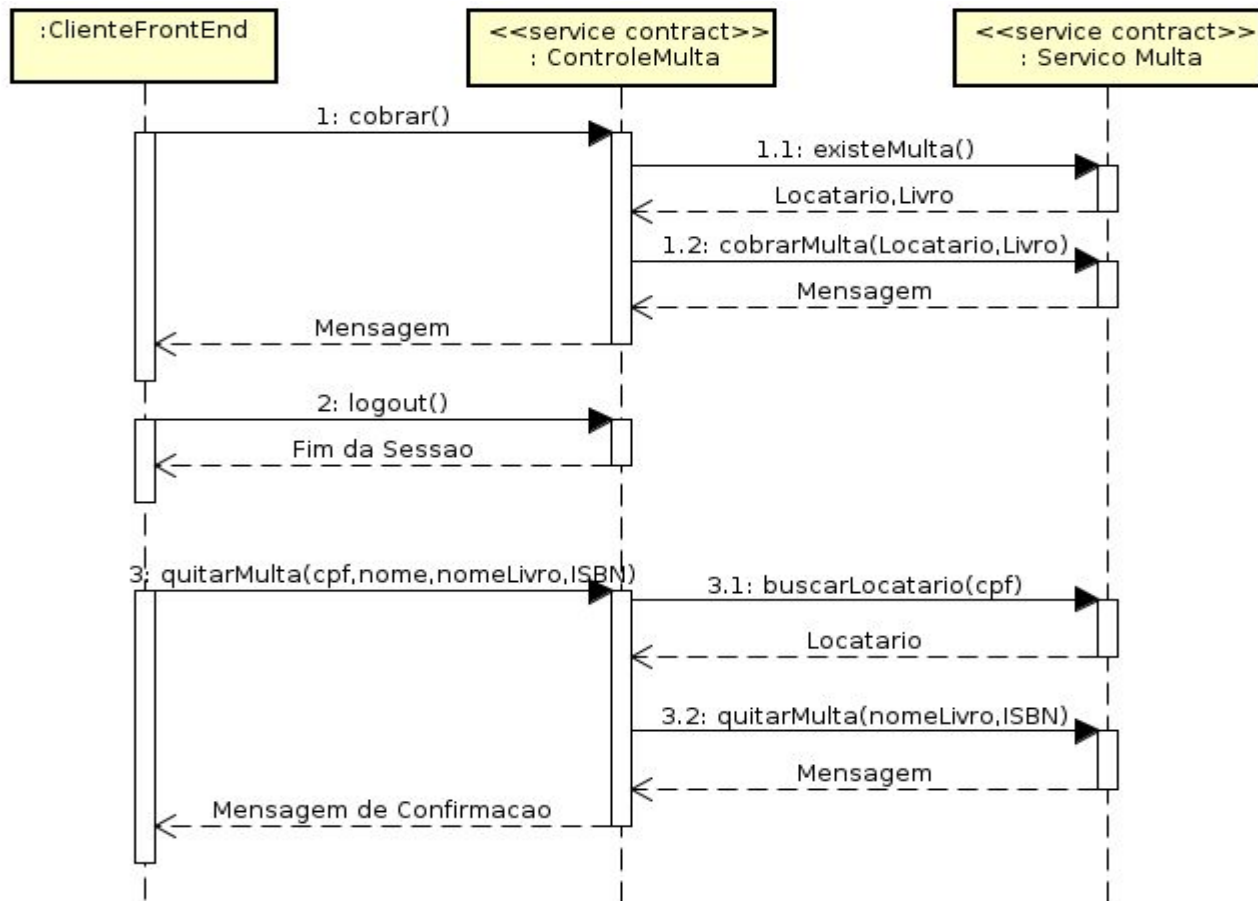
:ClienteFrontEnd

<<service contract>>
: ControleMulta

<<service contract>>
: Servico Multa

1: cobrar()

1.1: existeMulta()

Locatario,Livro

1.2: cobrarMulta(Locatario,Livro)

Mensagem

Mensagem

2: logout()

Fim da Sessao

3: quitarMulta(cpf,nome,nomeLivro,ISBN)

3.1: buscarLocatario(cpf)

Locatario

3.2: quitarMulta(nomeLivro,ISBN)

Mensagem

Mensagem de Confirmacao